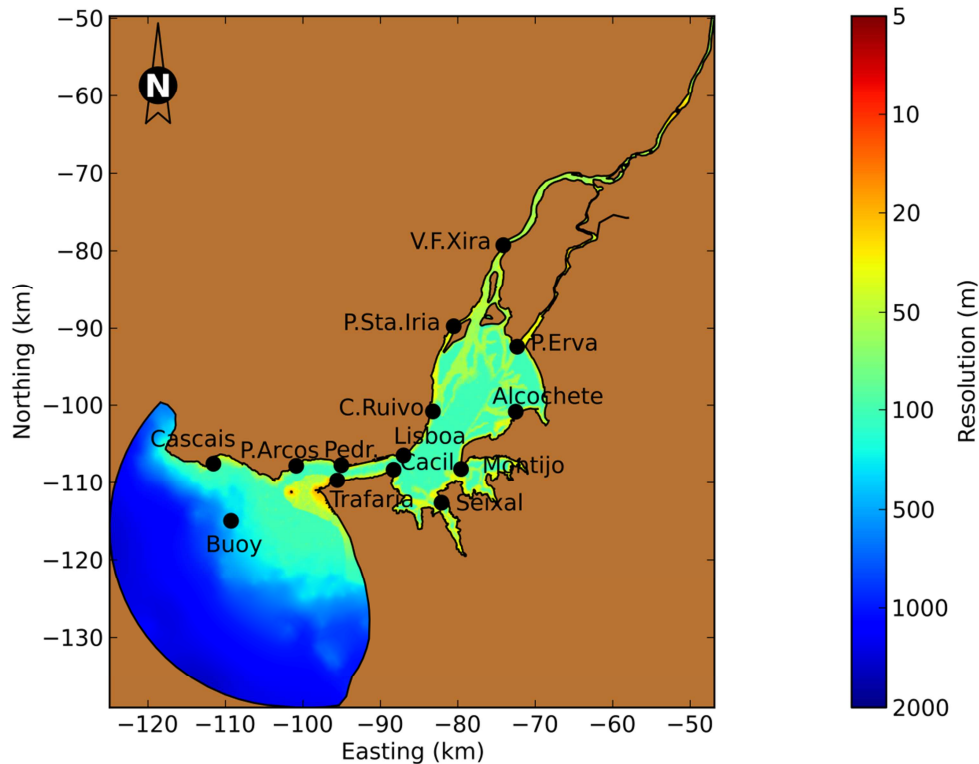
N

−50
−60
−70
−80
−90
−100
−110
−120
−130

Northing (km)

V.F.Xira
P.Sta.Iria
P.Erva
C.Ruivo
Alcochete
Cascais
P.Arcos
Pedr.
Lisboa
Cacil
Montijo
Trafaria
Seixal
Buoy

−120 −110 −100 −90 −80 −70 −60 −50

Easting (km)

5
10
20
50
100
500
1000
2000

Resolution (m)